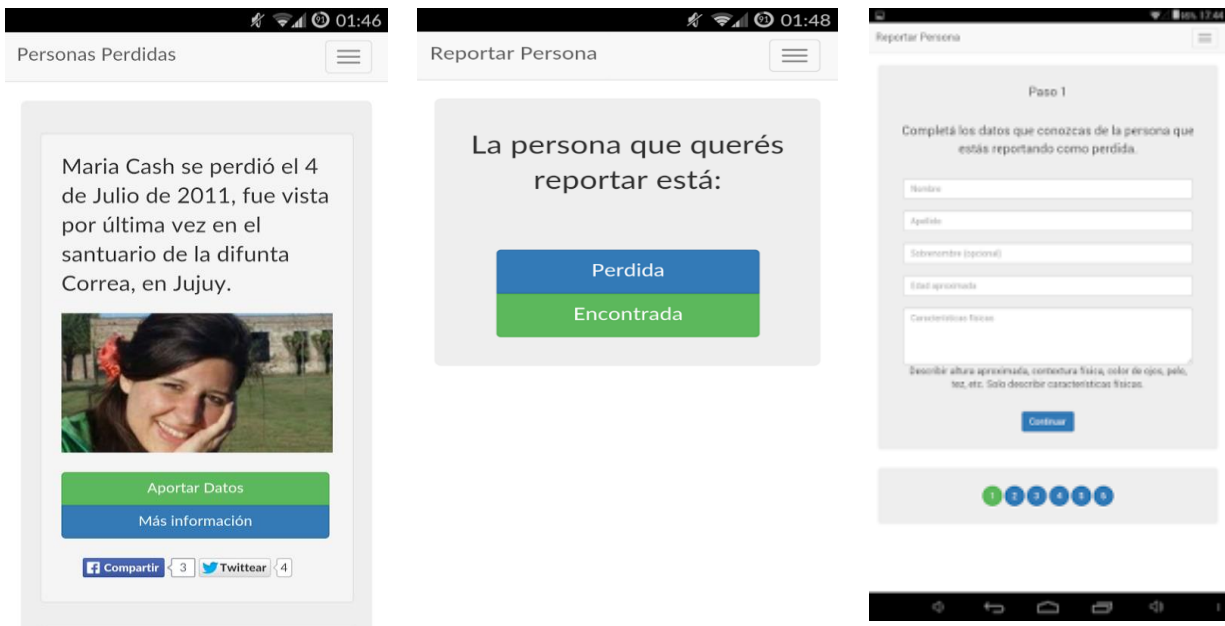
01:46

Personas Perdidas

Maria Cash se perdió el 4 de Julio de 2011, fue vista por última vez en el santuario de la difunta Correa, en Jujuy.

Aportar Datos

Más información

Compartir 3 Twittear 4

01:48

Reportar Persona

La persona que querés reportar está:

Perdida

Encontrada

Reportar Persona

Paso 1

Completá los datos que conozcas de la persona que estás reportando como perdida.

Nombre

Apellido

Sobrenombre (opcional)

Edad aproximada

Características físicas

Describir altura aproximada, contextura física, color de ojos, pelo, tez, etc. Solo describir características físicas.

Continuar

1 2 3 4 5 6